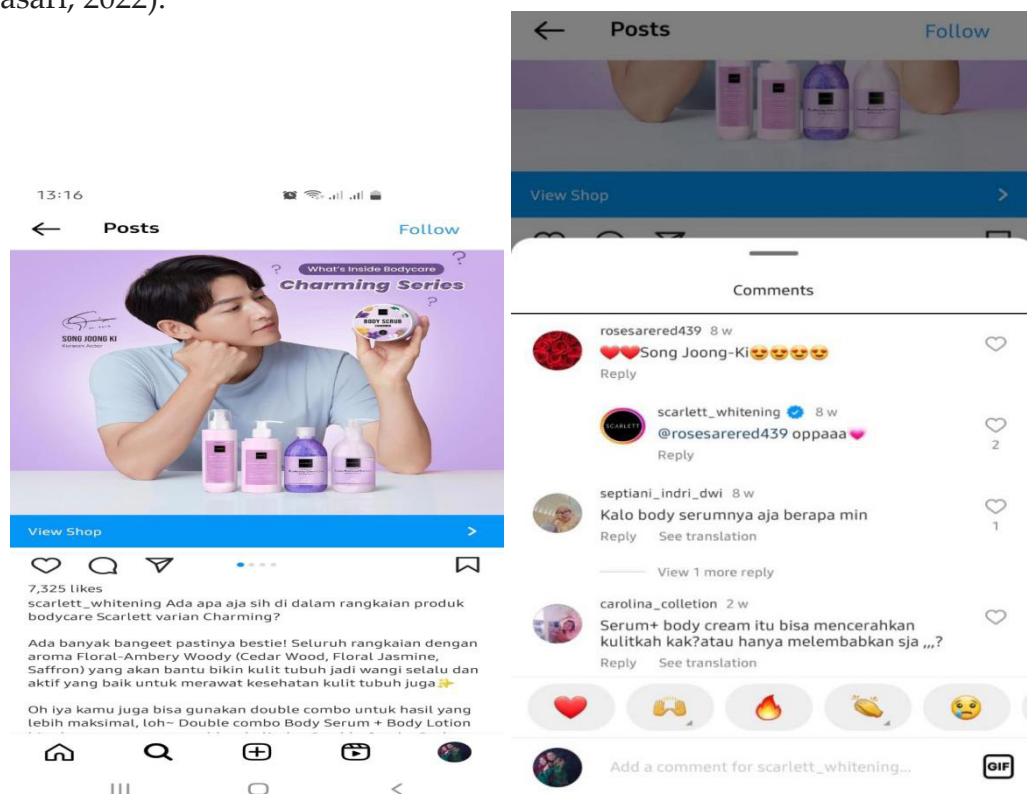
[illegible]sari, 2022).

13:16

← Posts Follow

What's Inside Bodycare
Charming Series

SONG JOONG KI
Korean Actor

BODY SCRUB

View Shop >

7,325 likes
scarlett_whitening Ada apa aja sih di dalam rangkaian produk bodycare Scarlett varian Charming?

Ada banyak bangeet pastinya bestie! Seluruh rangkaian dengan aroma Floral-Ambery Woody (Cedar Wood, Floral Jasmine, Saffron) yang akan bantu bikin kulit tubuh jadi wangi selalu dan aktif yang baik untuk merawat kesehatan kulit tubuh juga✨

Oh iya kamu juga bisa gunakan double combo untuk hasil yang lebih maksimal, loh~ Double combo Body Serum + Body Lotion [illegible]

← Posts Follow

View Shop >

Comments

rosesarered439 8 w
❤️❤️Song Joong-Ki😍😍😍😍
Reply

scarlett_whitening 8 w
@rosesarered439 oppaaa💗
Reply
2

septiani_indri_dwi 8 w
Kalo body serumnya aja berapa min
Reply See translation
1

View 1 more reply

carolina_colletion 2 w
Serum+ body cream itu bisa mencerahkan kulitkah kak?atau hanya melembabkan sja ,,,?
Reply See translation

Add a comment for scarlett_whitening...
GIF